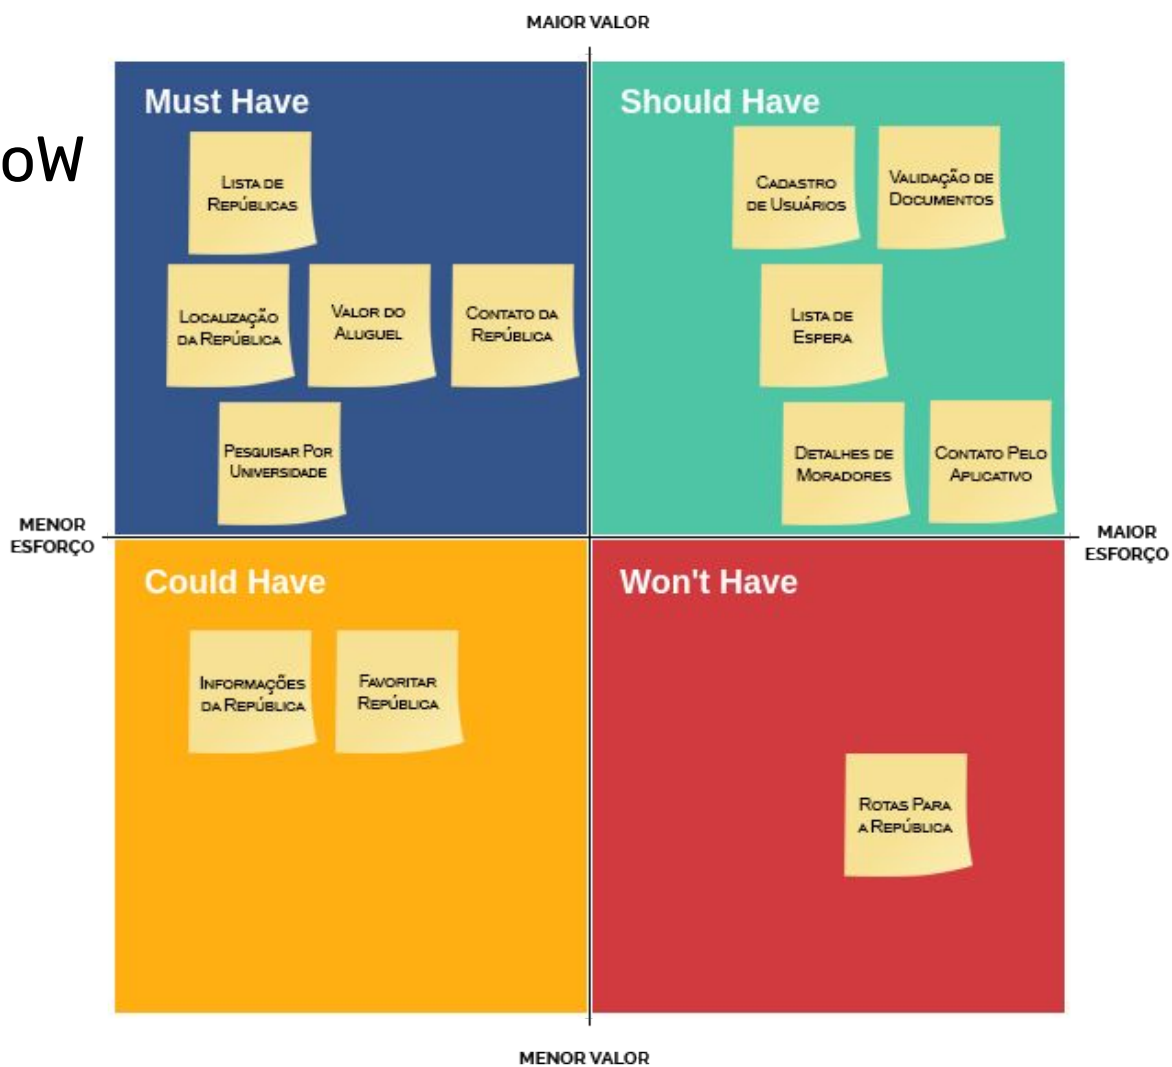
MAIOR VALOR

oW

Must Have

Lista de Repúblicas

Localização da República

Valor do Aluguel

Contato da República

Pesquisar Por Universidade

Should Have

Cadastro de Usuários

Validação de Documentos

Lista de Espera

Detalhes de Moradores

Contato Pelo Aplicativo

MENOR ESFORÇO

MAIOR ESFORÇO

Could Have

Informações da República

Favoritar República

Won't Have

Rotas Para a República

MENOR VALOR